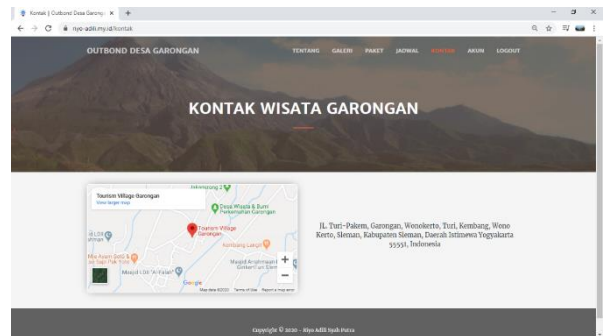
Kontak | Outbond Desa Garong ×

riyo-adit.my.id/kontak

OUTBOND DESA GARONGAN

TENTANG GALERI PAKET JADWAL KONTAK AKUN LOGOUT

KONTAK WISATA GARONGAN

Tourism Village Garongan
View larger map

Desa Wisata & Bumi Perkemahan Garongan

Tourism Village Garongan

Kembang Langit

Masjid I Ot "A-Falah"

Google

Map data ©2020 Terms of Use Report a map error

Jl. Turi-Pakem, Garongan, Wonokerto, Turi, Kembang, Wono Kerto, Sleman, Kabupaten Sleman, Daerah Istimewa Yogyakarta 55551, Indonesia

Copyright © 2020 - Riyo AdiK Syah Putra